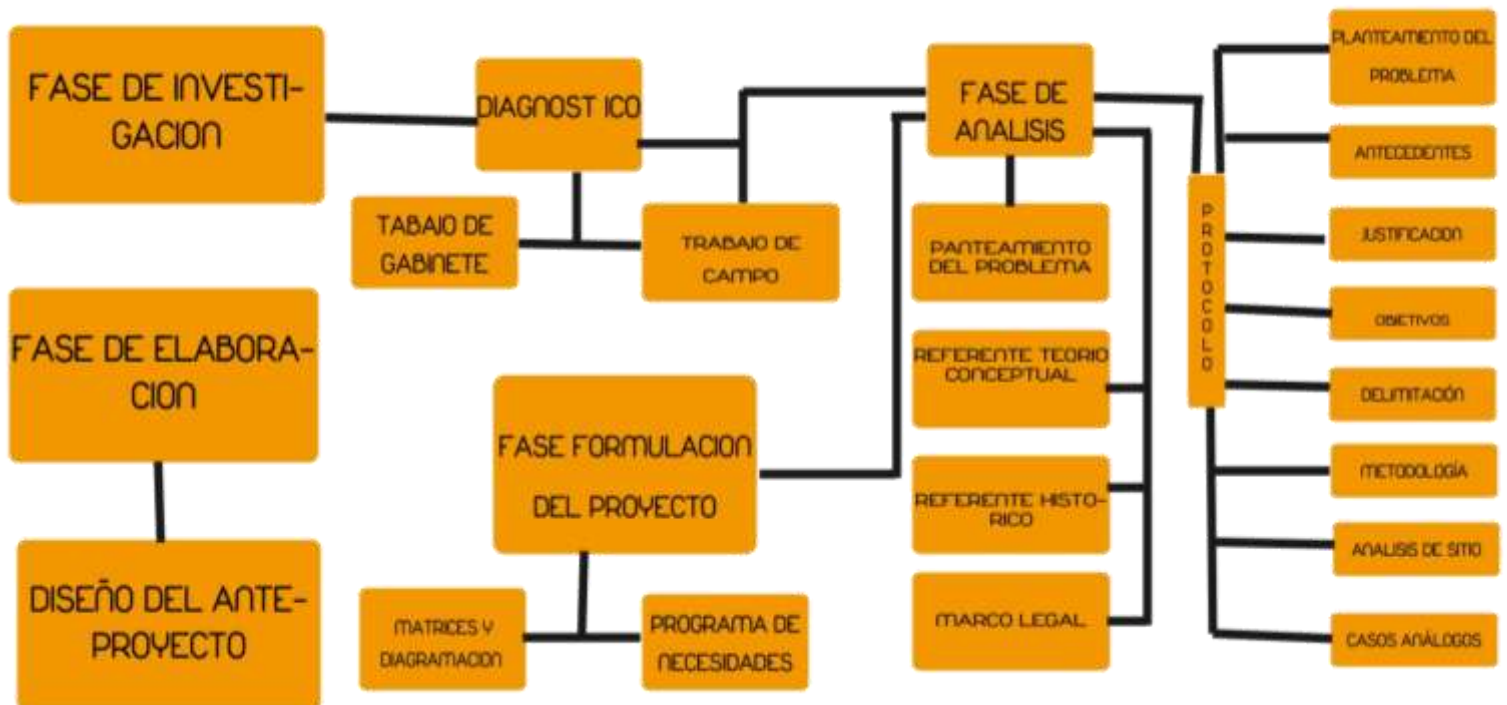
FASE DE INVESTIGACION

DIAGNOST ICO

TABAJO DE GABINETE

TRABAJO DE CAMPO

FASE DE ANALISIS

PANTEAMIENTO DEL PROBLEMA

REFERENTE TEORIO CONCEPTUAL

REFERENTE HISTORICO

MARCO LEGAL

PROTOCOLO

PLANTEAMIENTO DEL PROBLEMA

ANTECEDENTES

JUSTIFICACION

OBJETIVOS

DELIMITACIÓN

METODOLOGÍA

ANALISIS DE SITIO

CASOS ANÁLOGOS

FASE DE ELABORACION

DISEÑO DEL ANTEPROYECTO

FASE FORMULACION DEL PROYECTO

MATRICES Y DIAGRAMACION

PROGRAMA DE NECESIDADES